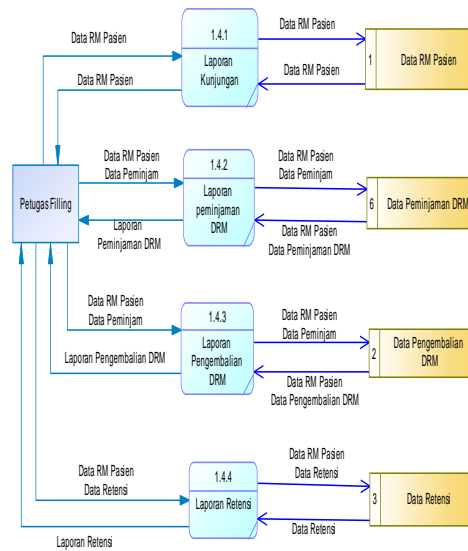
Data RM Pasien

Data RM Pasien

1.4.1

Laporan Kunjungan

Data RM Pasien

Data RM Pasien

1

Data RM Pasien

Petugas Filling

Data RM Pasien
Data Peminjam

Laporan Peminjaman DRM

1.4.2

Laporan peminjaman DRM

Data RM Pasien
Data Peminjam

Data RM Pasien
Data Peminjaman DRM

6

Data Peminjaman DRM

Data RM Pasien
Data Peminjam

Laporan Pengembalian DRM

1.4.3

Laporan Pengembalian DRM

Data RM Pasien
Data Peminjam

Data RM Pasien
Data Pengembalian DRM

2

Data Pengembalian DRM

Data RM Pasien
Data Retensi

1.4.4

Laporan Retensi

Data RM Pasien
Data Retensi

Data Retensi

3

Data Retensi

Laporan Retensi